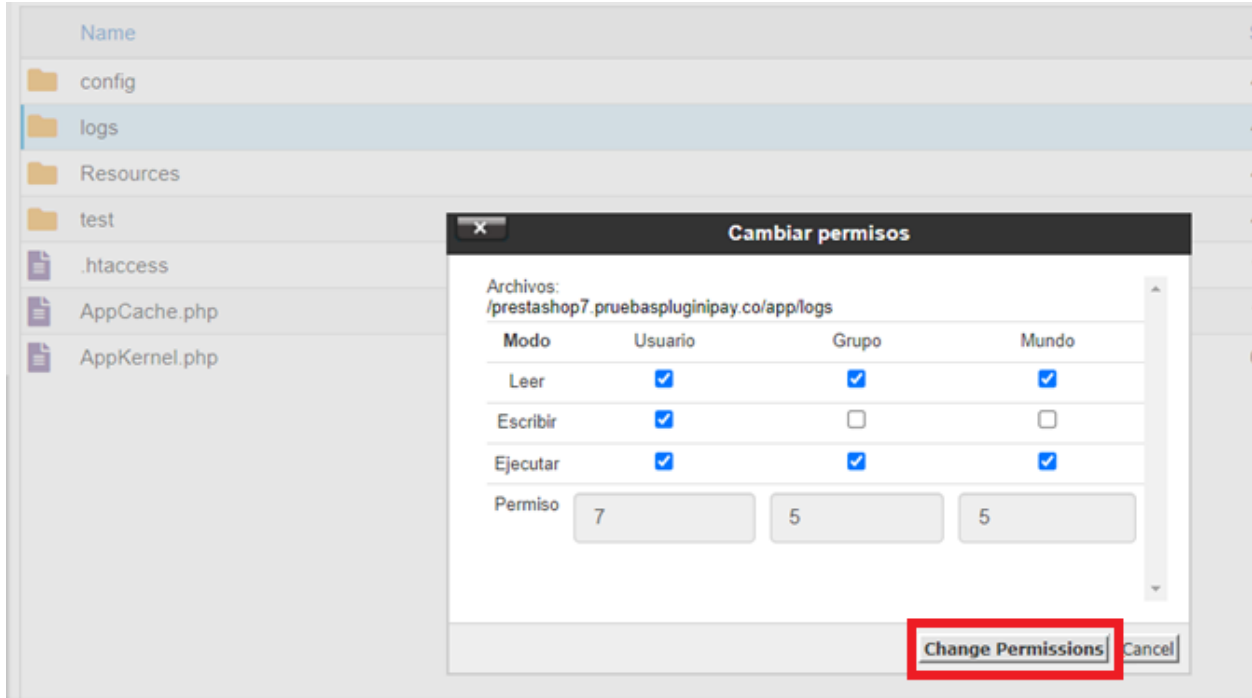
Name

config

logs

Resources

test

.htaccess

AppCache.php

AppKernel.php

Cambiar permisos

Archivos:
/prestashop7.pruebaspluginipay.co/app/logs

| Modo | Usuario | Grupo | Mundo |
|---|---|---|---|
| Leer | ☑ | ☑ | ☑ |
| Escribir | ☑ | ☐ | ☐ |
| Ejecutar | ☑ | ☑ | ☑ |
| Permiso | 7 | 5 | 5 |

Change Permissions Cancel